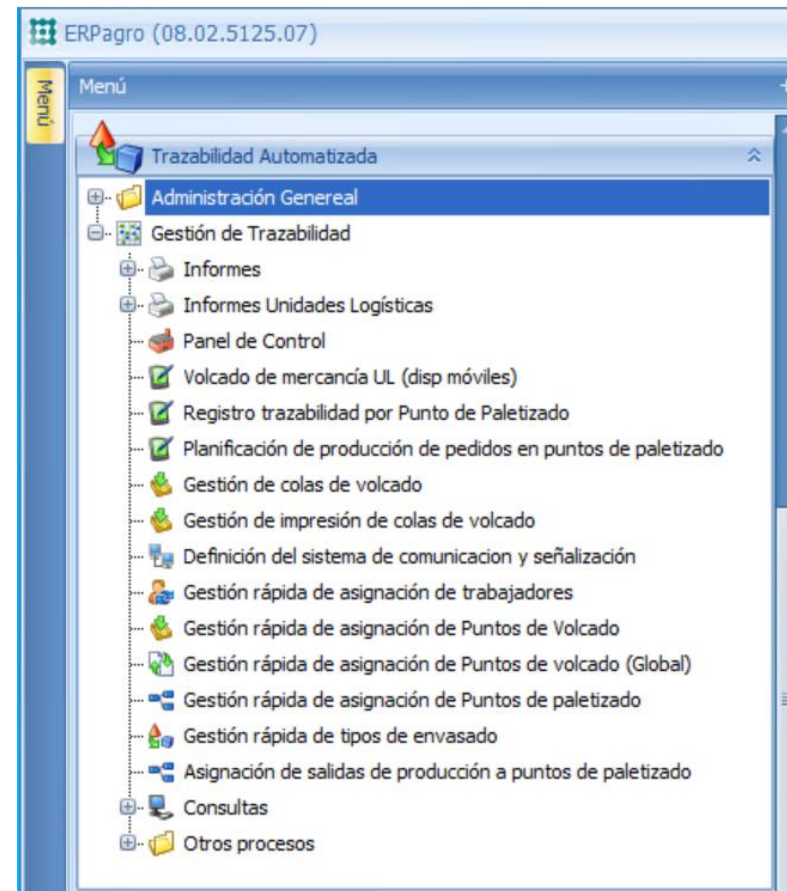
ERPagro (08.02.5125.07)

Menú

Menú

Trazabilidad Automatizada

Administración Genereal
Gestión de Trazabilidad
Informes
Informes Unidades Logísticas
Panel de Control
Volcado de mercancía UL (disp móviles)
Registro trazabilidad por Punto de Paletizado
Planificación de producción de pedidos en puntos de paletizado
Gestión de colas de volcado
Gestión de impresión de colas de volcado
Definición del sistema de comunicacion y señalización
Gestión rápida de asignación de trabajadores
Gestión rápida de asignación de Puntos de Volcado
Gestión rápida de asignación de Puntos de volcado (Global)
Gestión rápida de asignación de Puntos de paletizado
Gestión rápida de tipos de envasado
Asignación de salidas de producción a puntos de paletizado
Consultas
Otros procesos